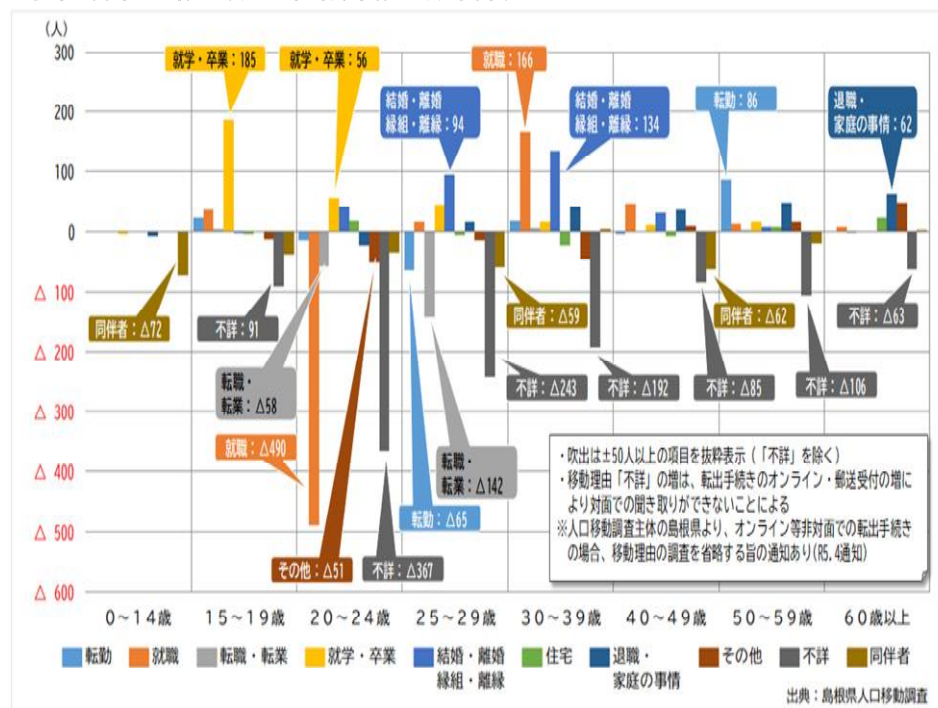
（人）
300
200
100
0
△ 100
△ 200
△ 300
△ 400
△ 500
△ 600

就学・卒業：185
就学・卒業：56
就職：166
結婚・離婚
縁組・離縁：94
結婚・離婚
縁組・離縁：134
転勤：86
退職・
家庭の事情：62

同伴者：△72
不詳：91
転職・
転業：△58
就職：△490
その他：△51
不詳：△367
転勤：△65
転職・
転業：△142
不詳：△243
同伴者：△59
不詳：△192
不詳：△85
同伴者：△62
不詳：△106
不詳：△63

・吹出は±50人以上の項目を抜粋表示（「不詳」を除く）
・移動理由「不詳」の増は、転出手続きのオンライン・郵送受付の増により対面での聞き取りができないことによる
※人口移動調査主体の島根県より、オンライン等非対面での転出手続きの場合、移動理由の調査を省略する旨の通知あり（R5.4通知）

0～14歳　15～19歳　20～24歳　25～29歳　30～39歳　40～49歳　50～59歳　60歳以上

転勤　就職　転職・転業　就学・卒業　結婚・離婚 縁組・離縁　住宅　退職・家庭の事情　その他　不詳　同伴者

出典：島根県人口移動調査